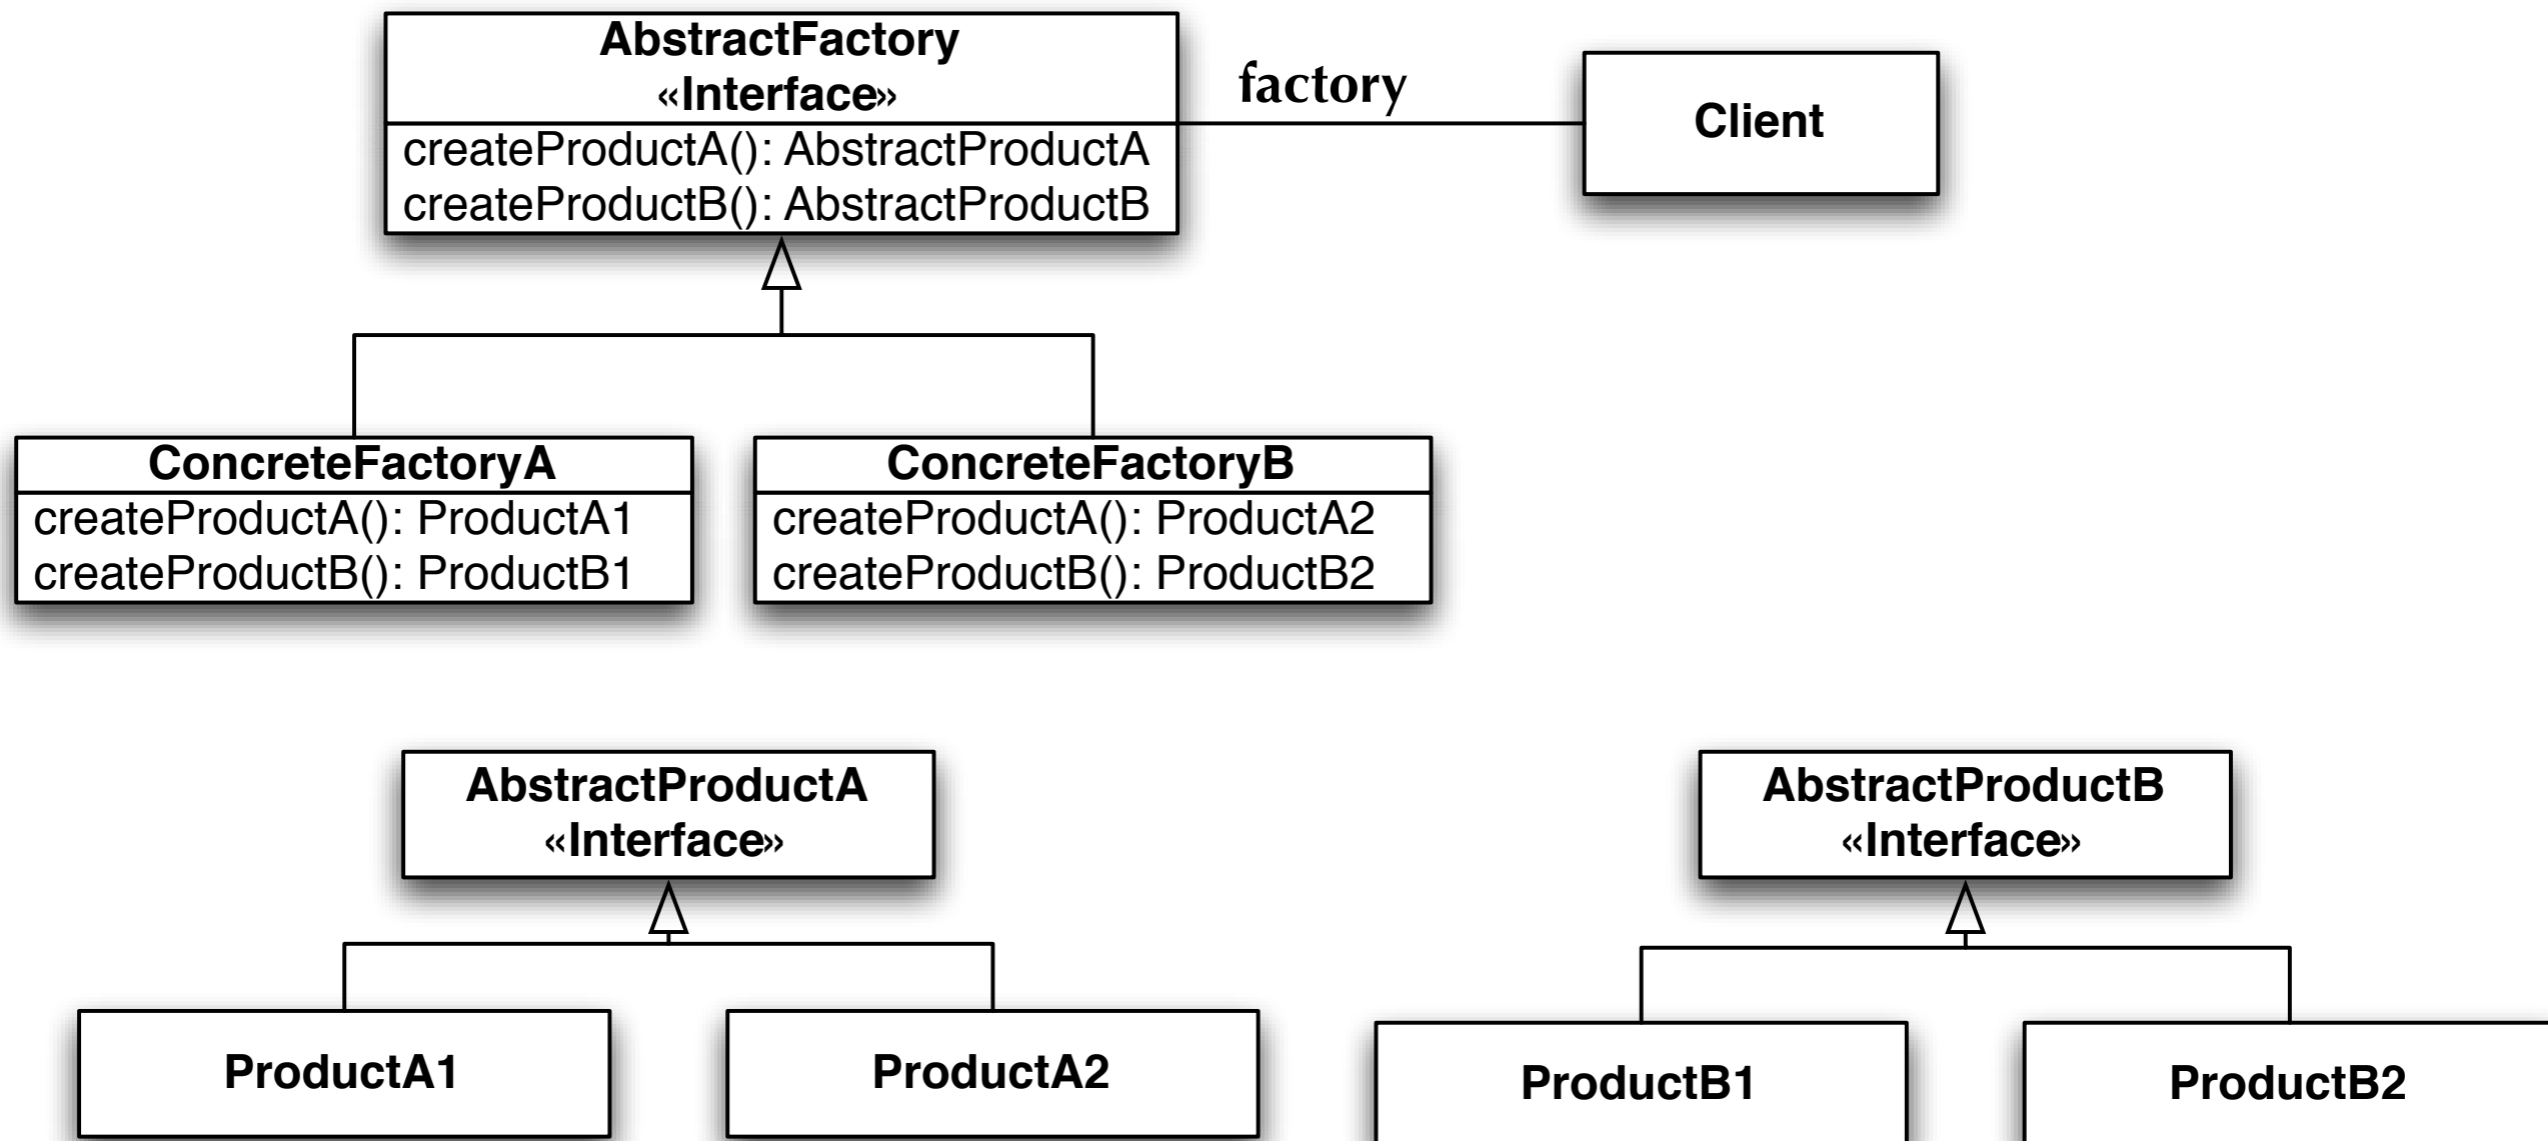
AbstractFactory
«Interface»
createProductA(): AbstractProductA
createProductB(): AbstractProductB

factory

Client

ConcreteFactoryA
createProductA(): ProductA1
createProductB(): ProductB1

ConcreteFactoryB
createProductA(): ProductA2
createProductB(): ProductB2

AbstractProductA
«Interface»

AbstractProductB
«Interface»

ProductA1

ProductA2

ProductB1

ProductB2